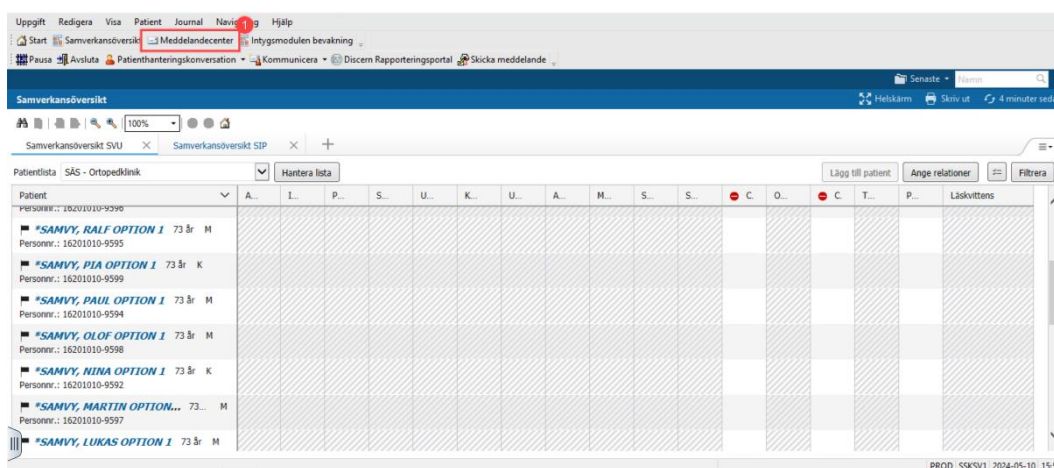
Uppgift Redigera Visa Patient Journal Navig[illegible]g Hjälp

Start Samverkansöversikt Meddelandecenter 1 Intygsmodulen bevakning

Pausa Avsluta Patienthanteringskonversation Kommunicera Discern Rapporteringsportal Skicka meddelande

Senaste Namn

Samverkansöversikt

Helskärm Skriv ut 4 minuter sed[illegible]

100%

Samverkansöversikt SVU × Samverkansöversikt SIP × +

Patientlista SÄS - Ortopedklinik Hantera lista Lägg till patient Ange relationer Filtrera

| Patient | A... | I... | P... | S... | U... | K... | U... | A... | M... | S... | S... | C. | O... | C. | T... | P... | Läskvittens |
|---|---|---|---|---|---|---|---|---|---|---|---|---|---|---|---|---|---|
| Personnr.: 16201010-9596 | | | | | | | | | | | | | | | | | |
| *SAMVY, RALF OPTION 1 73 år M Personnr.: 16201010-9595 | | | | | | | | | | | | | | | | | |
| *SAMVY, PIA OPTION 1 73 år K Personnr.: 16201010-9599 | | | | | | | | | | | | | | | | | |
| *SAMVY, PAUL OPTION 1 73 år M Personnr.: 16201010-9594 | | | | | | | | | | | | | | | | | |
| *SAMVY, OLOF OPTION 1 73 år M Personnr.: 16201010-9598 | | | | | | | | | | | | | | | | | |
| *SAMVY, NINA OPTION 1 73 år K Personnr.: 16201010-9592 | | | | | | | | | | | | | | | | | |
| *SAMVY, MARTIN OPTION... 73... M Personnr.: 16201010-9597 | | | | | | | | | | | | | | | | | |
| *SAMVY, LUKAS OPTION 1 73 år M | | | | | | | | | | | | | | | | | |

PROD SSKSV1 2024-05-10 15:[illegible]